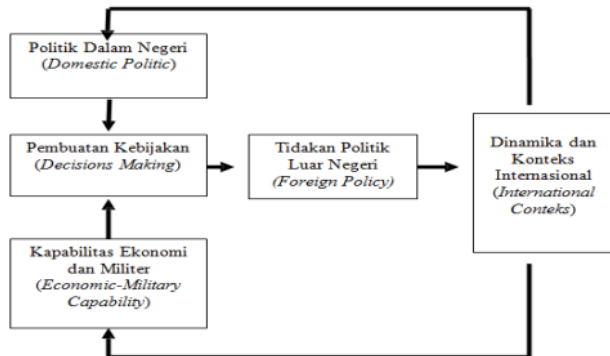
Politik Dalam Negeri
(Domestic Politic)

Pembuatan Kebijakan
(Decisions Making)

Tidakan Politik Luar Negeri
(Foreign Policy)

Dinamika dan Konteks Internasional
(International Conteks)

Kapabilitas Ekonomi dan Militer
(Economic-Military Capability)